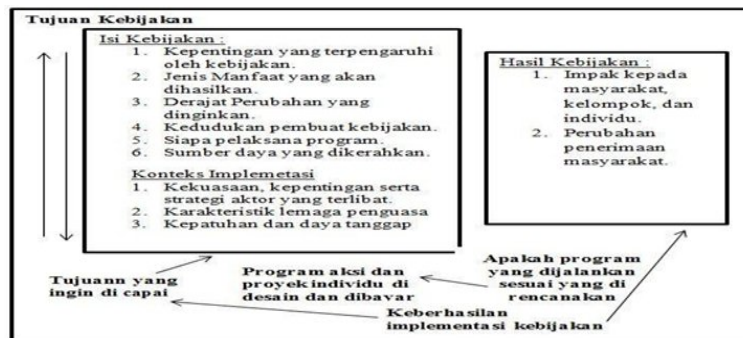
Tujuan Kebijakan

Isi Kebijakan :
1. Kepentingan yang terpengaruhi oleh kebijakan.
2. Jenis Manfaat yang akan dihasilkan.
3. Derajat Perubahan yang dinginkan.
4. Kedudukan pembuat kebijakan.
5. Siapa pelaksana program.
6. Sumber daya yang dikerahkan.

Konteks Implemetasi
1. Kekuasaan, kepentingan serta strategi aktor yang terlibat.
2. Karakteristik lemaga penguasa
3. Kepatuhan dan daya tanggap

Hasil Kebijakan :
1. Impak kepada masyarakat, kelompok, dan individu.
2. Perubahan penerimaan masyarakat.

Tujuann yang ingin di capai

Program aksi dan proyek individu di desain dan dibayar

Apakah program yang dijalankan sesuai yang di rencanakan

Keberhasilan implementasi kebijakan